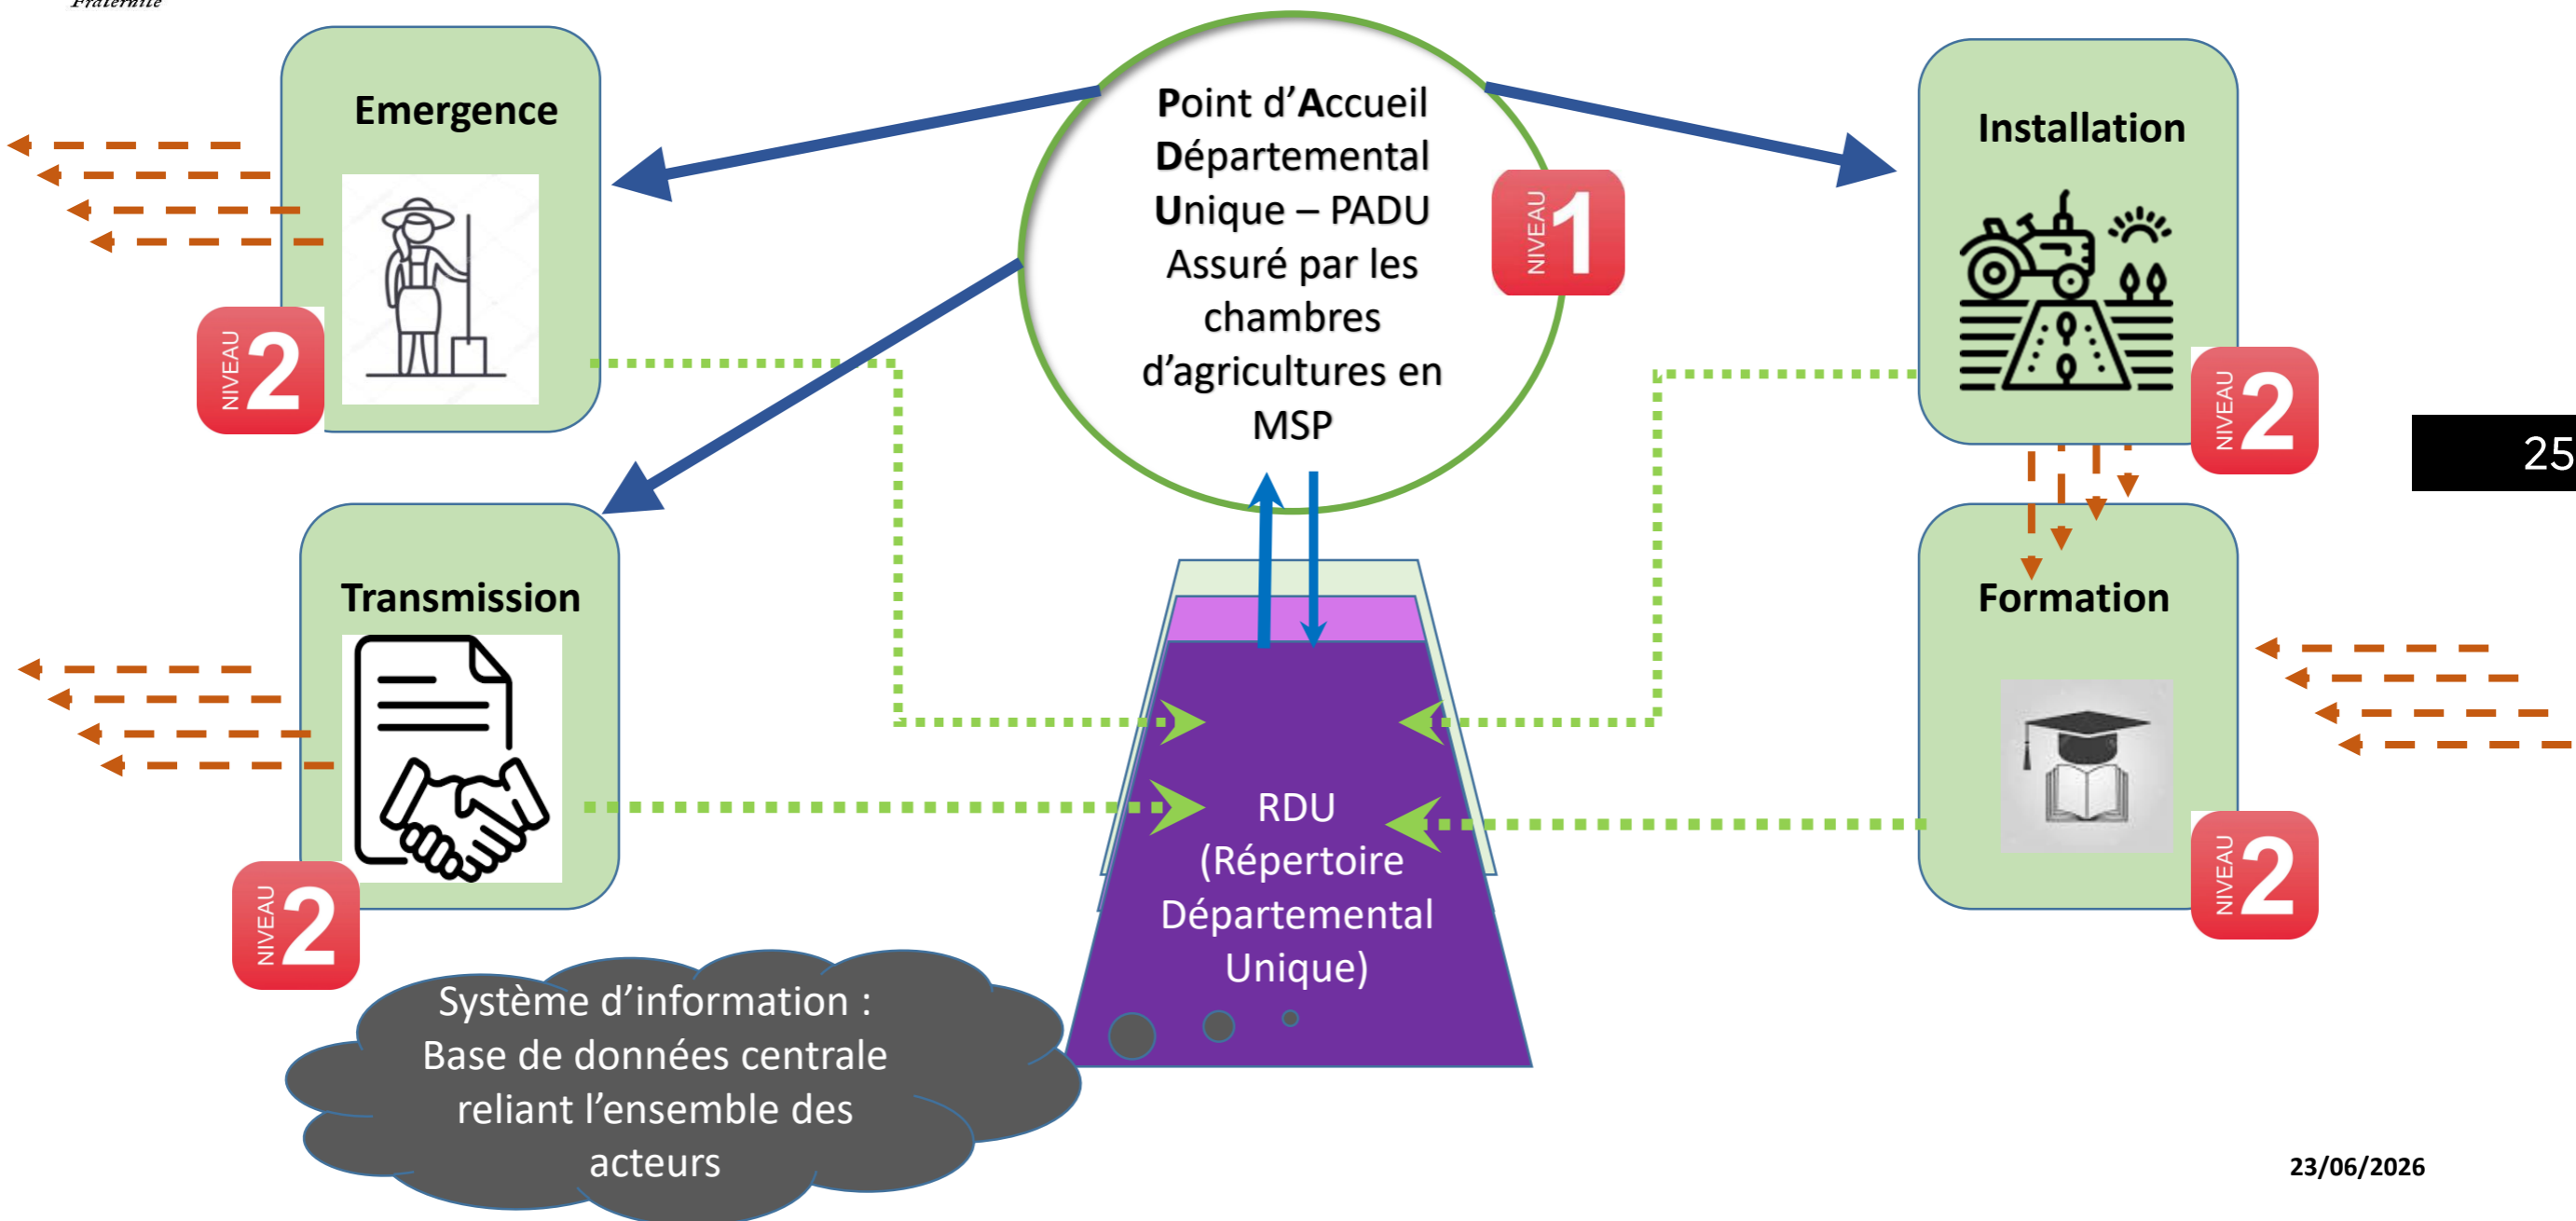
Fraternité

Emergence

NIVEAU 2

Point d'Accueil Départemental Unique – PADU Assuré par les chambres d'agricultures en MSP

NIVEAU 1

Installation

NIVEAU 2

25

Transmission

NIVEAU 2

Formation

NIVEAU 2

RDU (Répertoire Départemental Unique)

Système d'information : Base de données centrale reliant l'ensemble des acteurs

23/06/2026